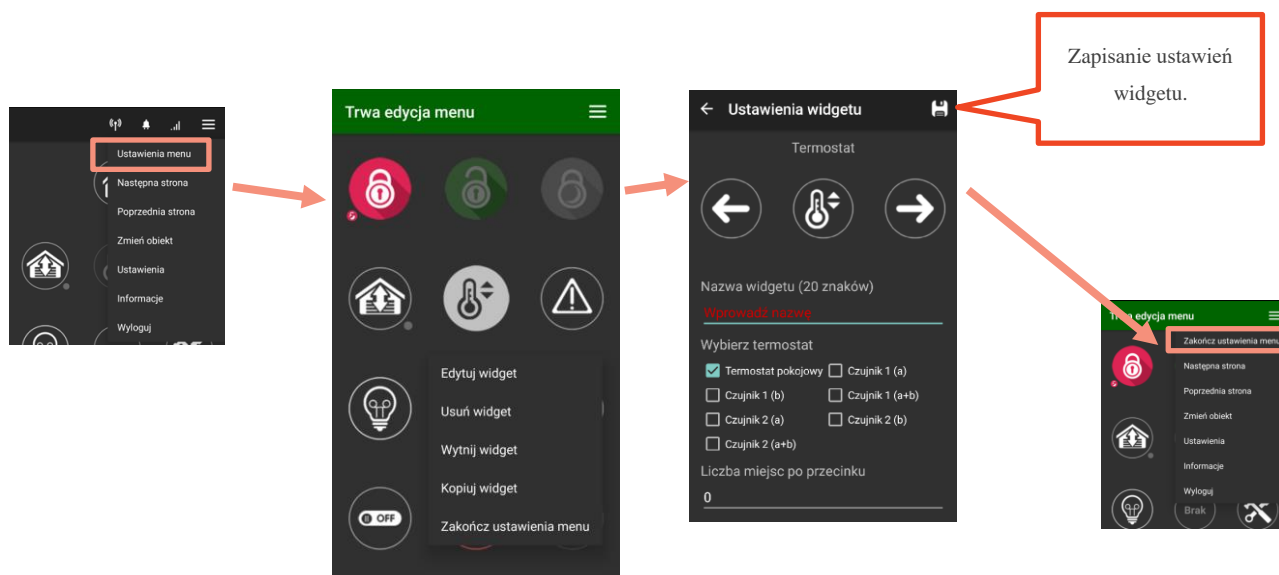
Ustawienia menu
Następna strona
Poprzednia strona
Zmień obiekt
Ustawienia
Informacje
Wyloguj

Trwa edycja menu
Edytuj widget
Usuń widget
Wytnij widget
Kopiuj widget
Zakończ ustawienia menu
OFF

Ustawienia widgetu
Termostat
Nazwa widgetu (20 znaków)
Wprowadź nazwę
Wybierz termostat
Termostat pokojowy
Czujnik 1 (a)
Czujnik 1 (b)
Czujnik 1 (a+b)
Czujnik 2 (a)
Czujnik 2 (b)
Czujnik 2 (a+b)
Liczba miejsc po przecinku
0

Zapisanie ustawień widgetu.

Trwa edycja menu
Zakończ ustawienia menu
Następna strona
Poprzednia strona
Zmień obiekt
Ustawienia
Informacje
Wyloguj
Brak